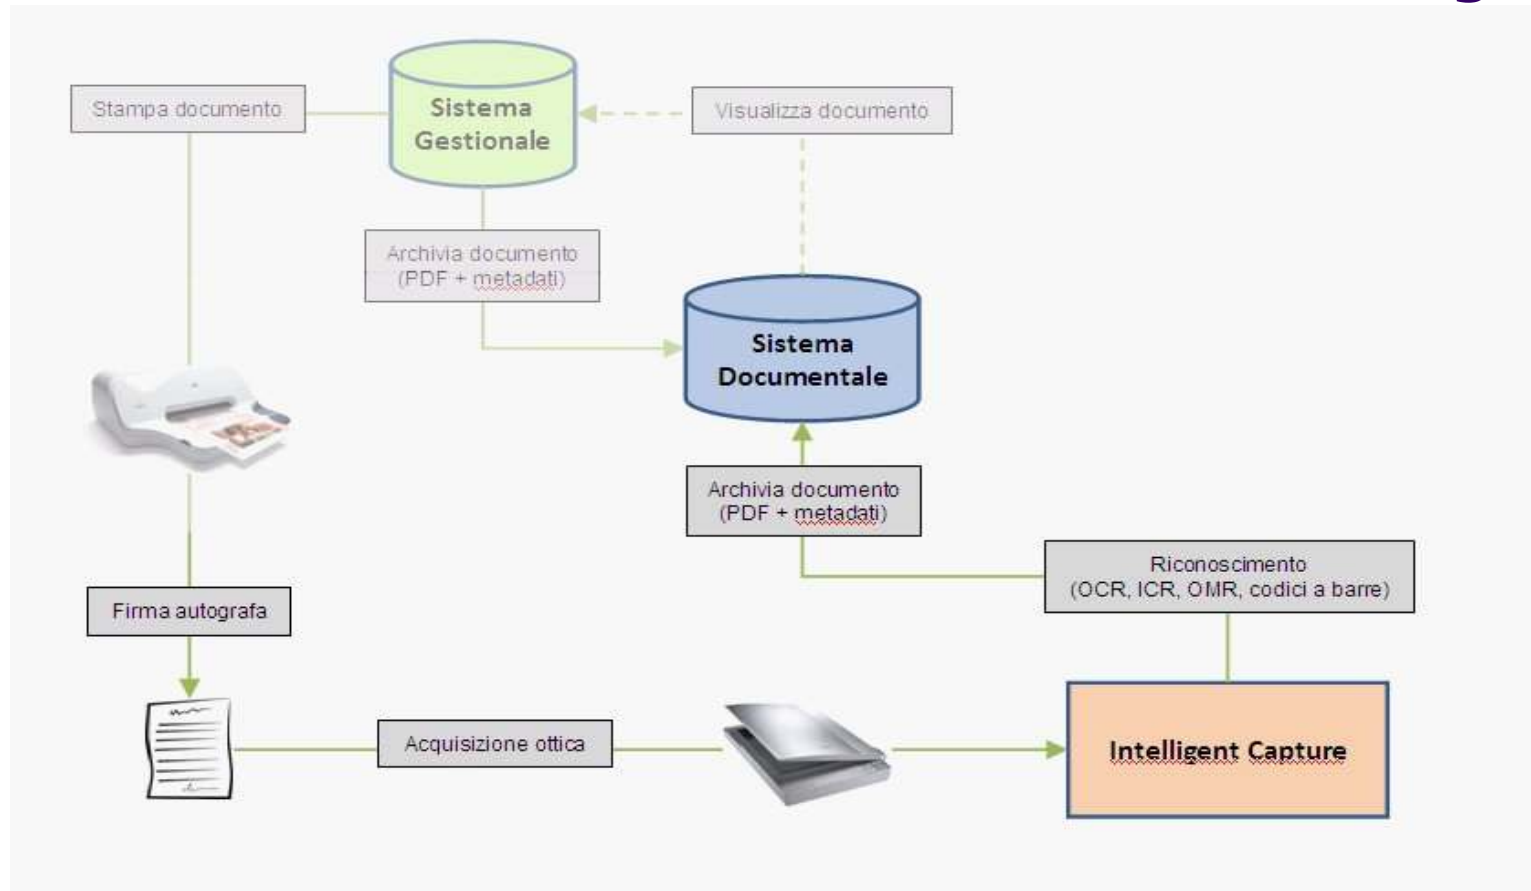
Stampa documento

Sistema Gestionale

Visualizza documento

Archivia documento (PDF + metadati)

Sistema Documentale

Archivia documento (PDF + metadati)

Riconoscimento (OCR, ICR, OMR, codici a barre)

Firma autografa

Acquisizione ottica

Intelligent Capture